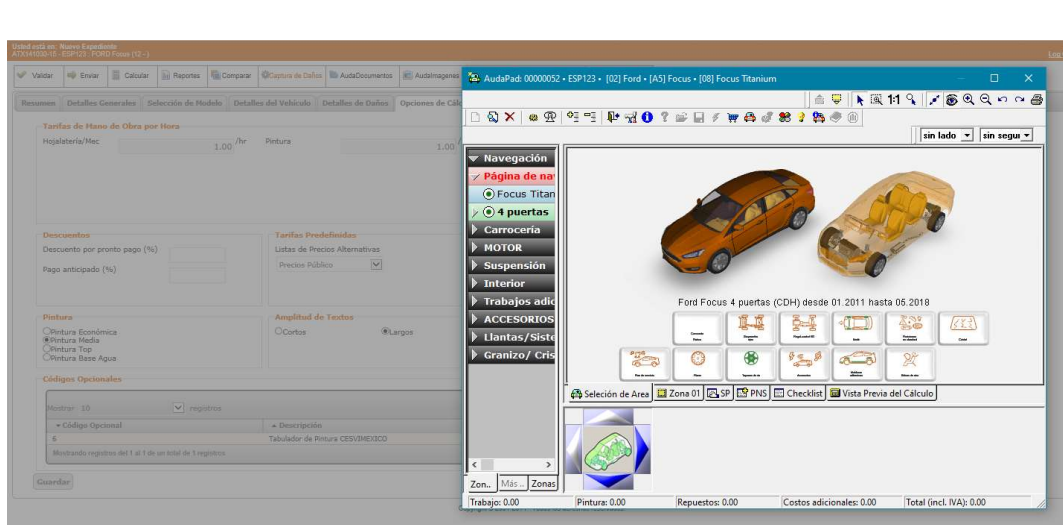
Usted está en: Nuevo Expediente
47X141030-15 - ESP123 - FORD Focus (12 - )

Validar | Enviar | Calcular | Reportes | Comparar | Captura de Daños | AudaDocumentos | AudaImagenes

Resumen | Detalles Generales | Selección de Modelo | Detalles del Vehículo | Detalles de Daños | Opciones de Cálc

Tarifas de Mano de Obra por Hora
Hojalatería/Mec 1.00 /hr Pintura 1.00

Descuentos
Descuento por pronto pago (%)
Pago anticipado (%)

Tarifas Predefinidas
Listas de Precios Alternativas
Precios Público

Pintura
Pintura Económica
Pintura Media
Pintura Top
Pintura Base Agua

Amplitud de Textos
Cortos
Largos

Códigos Opcionales
Mostrar 10 registros
Código Opcional | Descripción
6 | Tabulador de Pintura CESVIMEXICO
Mostrando registros del 1 al 1 de un total de 1 registros

Guardar

AudaPad: 00000052 • ESP123 • [02] Ford • [A5] Focus • [08] Focus Titanium

1:1

sin lado | sin segu

Navegación
Página de na
Focus Titan
4 puertas
Carrocería
MOTOR
Suspensión
Interior
Trabajos adic
ACCESORIOS
Llantas/Siste
Granizo/ Cris

Ford Focus 4 puertas (CDH) desde 01.2011 hasta 05.2018

Selección de Area | Zona 01 | SP | PNS | Checklist | Vista Previa del Cálculo

Zon.. | Más.. | Zonas

Trabajo: 0.00 | Pintura: 0.00 | Repuestos: 0.00 | Costos adicionales: 0.00 | Total (incl. IVA): 0.00